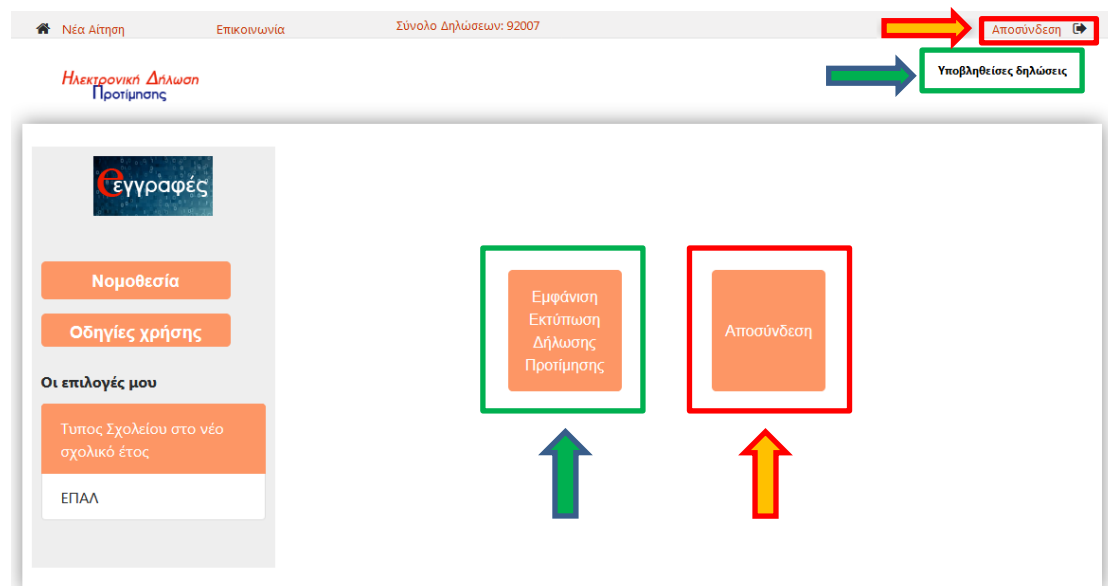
Νέα Αίτηση Επικοινωνία Σύνολο Δηλώσεων: 92007 Αποσύνδεση

Ηλεκτρονική Δήλωση Προτίμησης

Υποβληθείσες δηλώσεις

eγγραφές

Νομοθεσία

Οδηγίες χρήσης

Οι επιλογές μου

Τυπος Σχολείου στο νέο σχολικό έτος

ΕΠΑΛ

Εμφάνιση Εκτύπωση Δήλωσης Προτίμησης

Αποσύνδεση